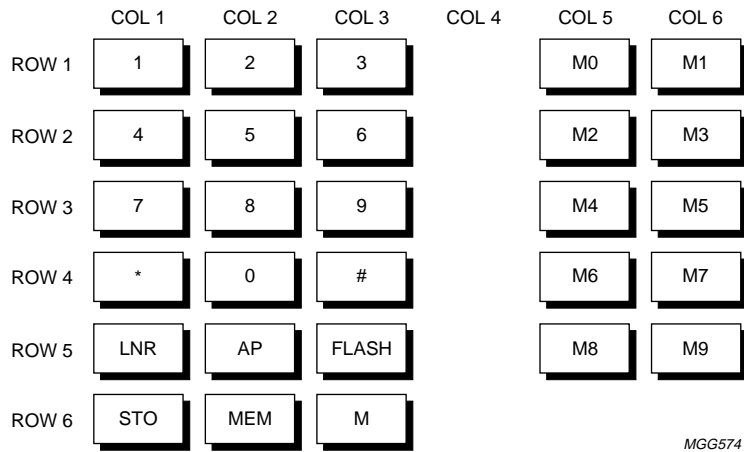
|  | COL 1 | COL 2 | COL 3 | COL 4 | COL 5 | COL 6 |
|---|---|---|---|---|---|---|
| ROW 1 | 1 | 2 | 3 |  | M0 | M1 |
| ROW 2 | 4 | 5 | 6 |  | M2 | M3 |
| ROW 3 | 7 | 8 | 9 |  | M4 | M5 |
| ROW 4 | * | 0 | # |  | M6 | M7 |
| ROW 5 | LNR | AP | FLASH |  | M8 | M9 |
| ROW 6 | STO | MEM | M |  |  |  |

MGG574